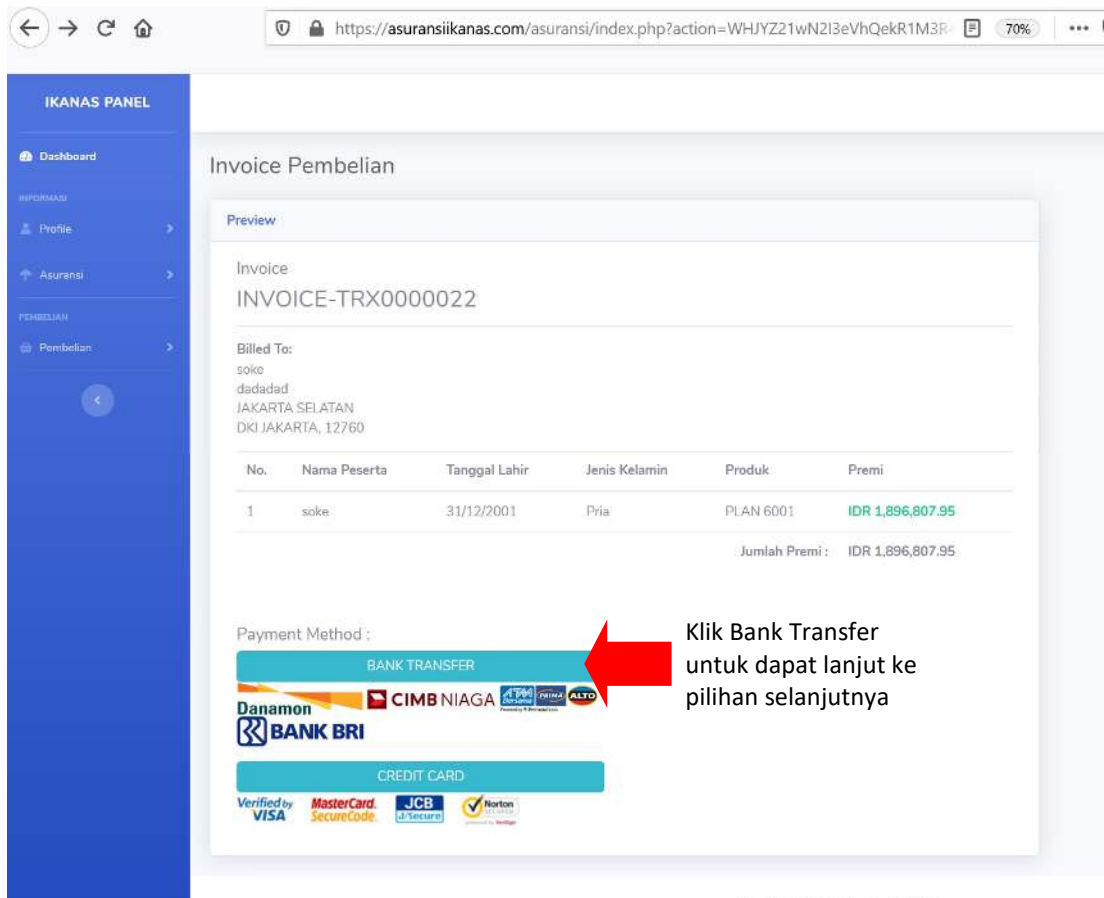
https://asuransiikanas.com/asuransi/index.php?action=WHJYZ21wN2l3eVhQekR1M3R

70%

IKANAS PANEL

Dashboard

INFORMASI

Profile

Asuransi

PEMBELIAN

Pembelian

Invoice Pembelian

Preview

Invoice

INVOICE-TRX0000022

Billed To:
soke
dadadad
JAKARTA SELATAN
DKI JAKARTA, 12760

| No. | Nama Peserta | Tanggal Lahir | Jenis Kelamin | Produk | Premi |
|---|---|---|---|---|---|
| 1 | soke | 31/12/2001 | Pria | PLAN 6001 | IDR 1,896,807.95 |
| | | | | Jumlah Premi : | IDR 1,896,807.95 |

Payment Method :

BANK TRANSFER

Danamon CIMB NIAGA ATM Bersama PRIMA ALTO

BANK BRI

CREDIT CARD

Verified by VISA MasterCard. SecureCode. JCB J/Secure Norton

Klik Bank Transfer untuk dapat lanjut ke pilihan selanjutnya